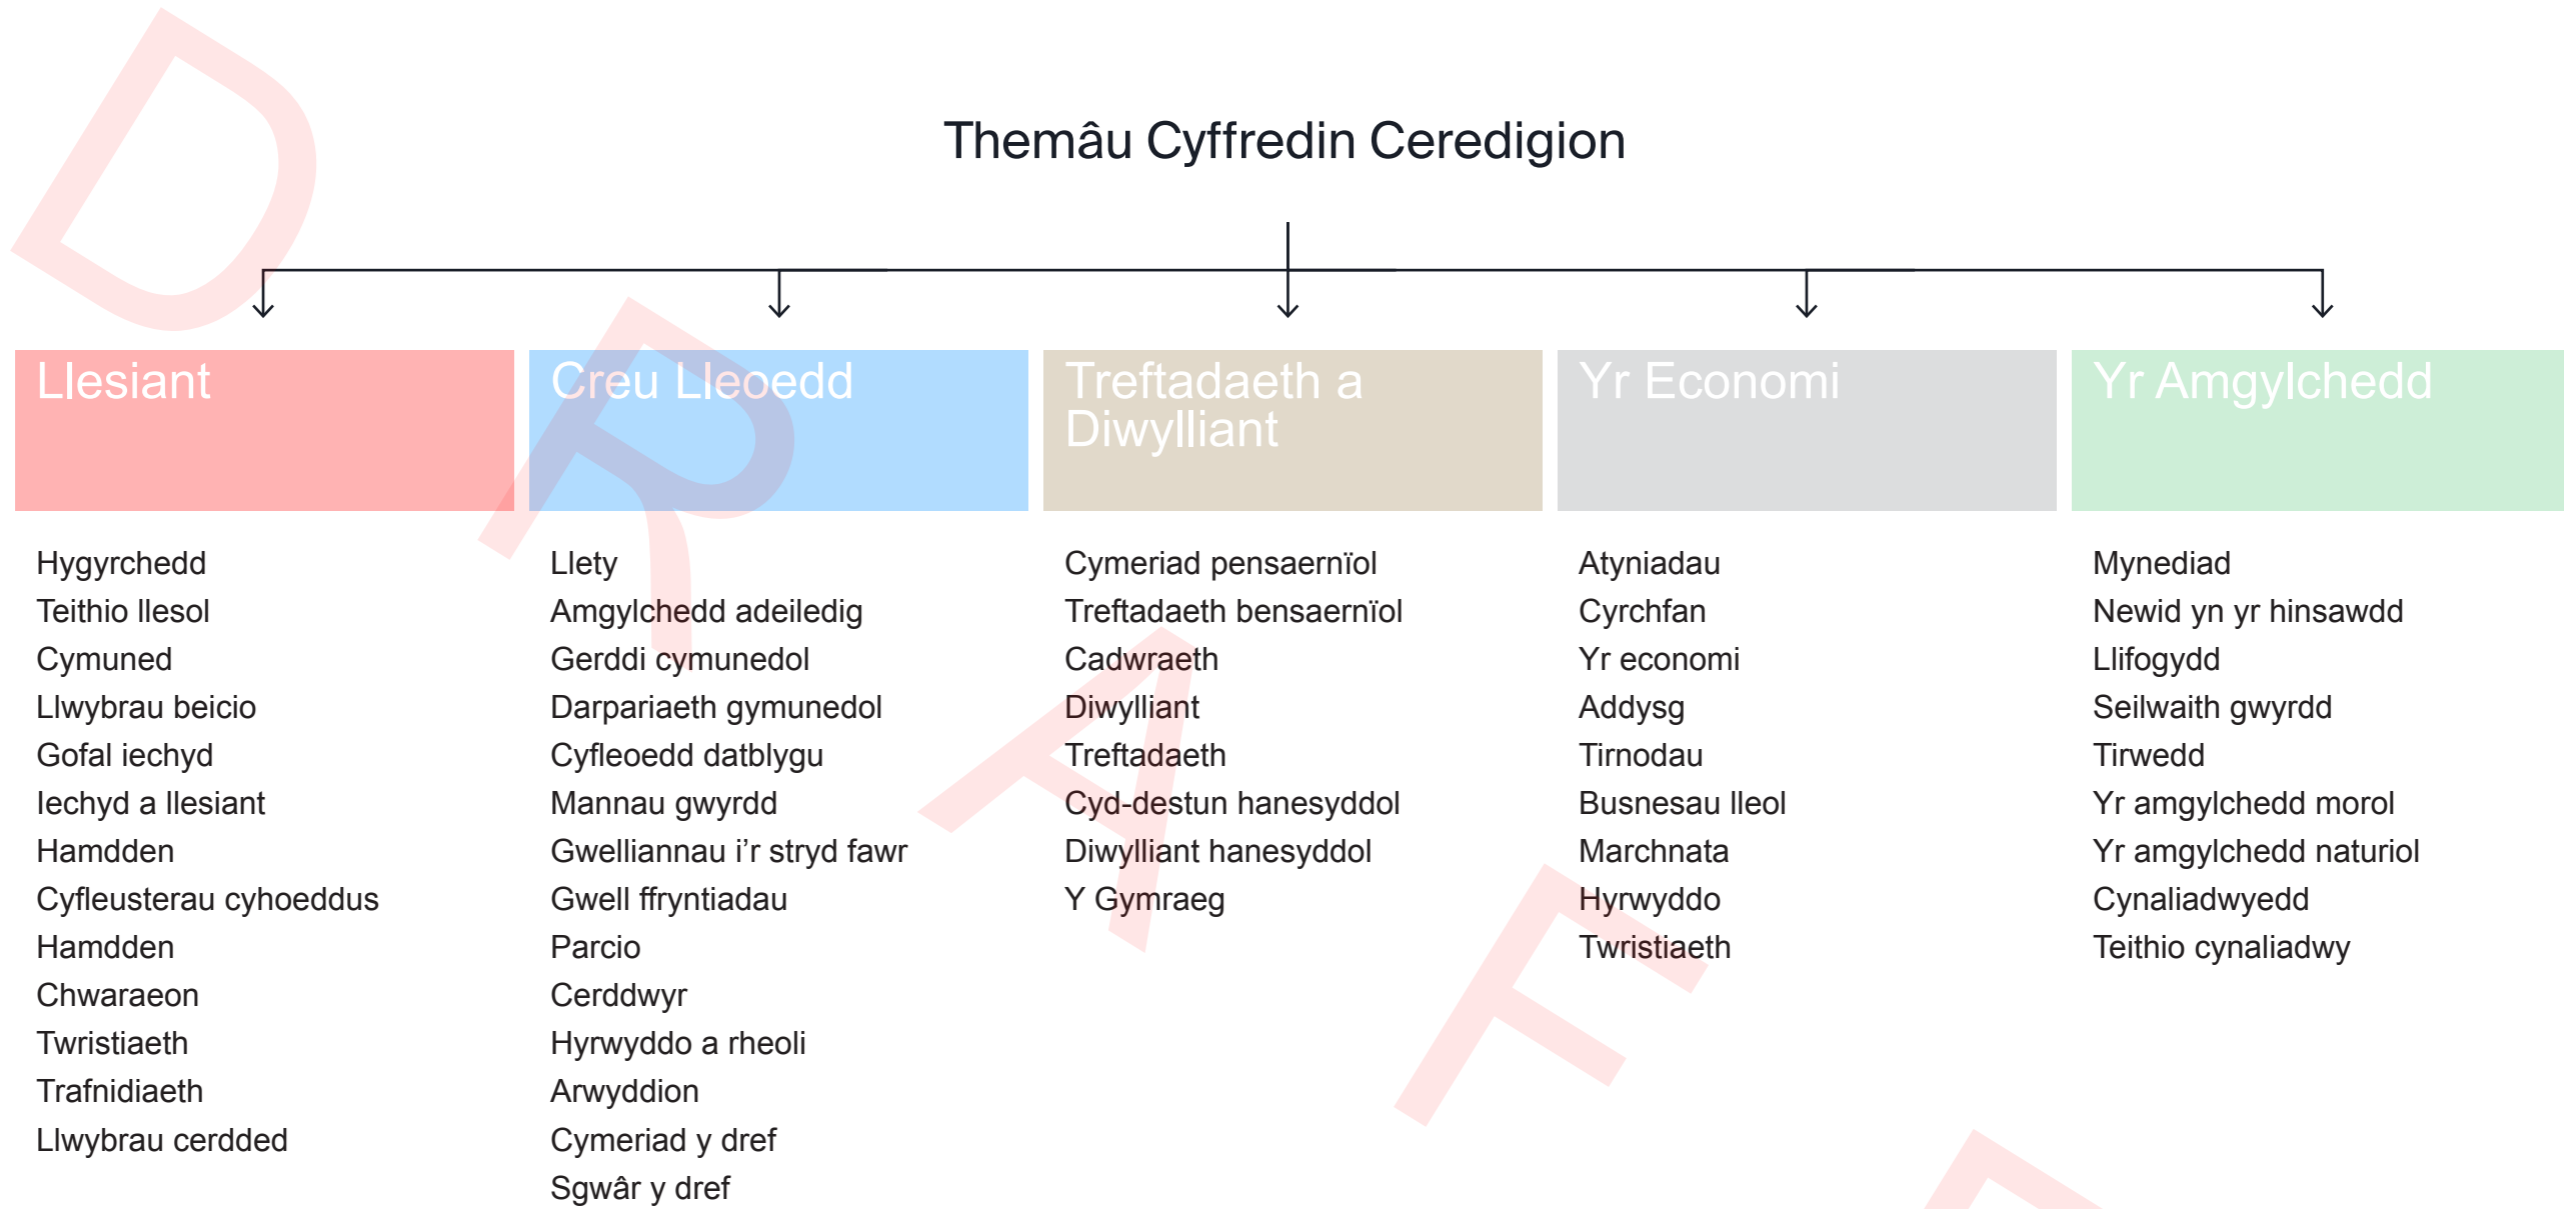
Themâu Cyffredin Ceredigion

Llesiant

Hygyrchedd
Teithio llesol
Cymuned
Llwybrau beicio
Gofal iechyd
Iechyd a llesiant
Hamdden
Cyfleusterau cyhoeddus
Hamdden
Chwaraeon
Twristiaeth
Trafnidiaeth
Llwybrau cerdded

Creu Lleoedd

Llety
Amgylchedd adeiledig
Gerddi cymunedol
Darpariaeth gymunedol
Cyfleoedd datblygu
Mannau gwyrdd
Gwelliannau i'r stryd fawr
Gwell ffryntiadau
Parcio
Cerddwyr
Hyrwyddo a rheoli
Arwyddion
Cymeriad y dref
Sgwâr y dref

Treftadaeth a Diwylliant

Cymeriad pensaernïol
Treftadaeth bensaernïol
Cadwraeth
Diwylliant
Treftadaeth
Cyd-destun hanesyddol
Diwylliant hanesyddol
Y Gymraeg

Yr Economi

Atyniadau
Cyrchfan
Yr economi
Addysg
Tirnodau
Busnesau lleol
Marchnata
Hyrwyddo
Twristiaeth

Yr Amgylchedd

Mynediad
Newid yn yr hinsawdd
Llifogydd
Seilwaith gwyrdd
Tirwedd
Yr amgylchedd morol
Yr amgylchedd naturiol
Cynaliadwyedd
Teithio cynaliadwy

DRAFT